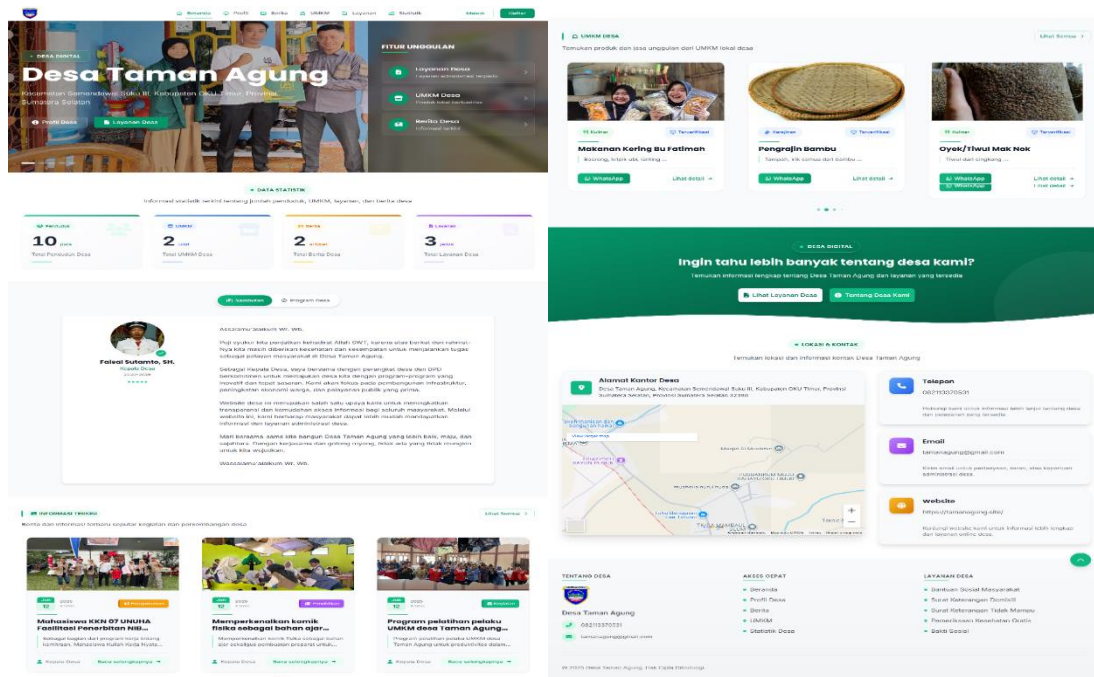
Beranda Profil Berita UMKM Layanan Statistik Masuk Daftar

DESA DIGITAL

Desa Taman Agung

Kecamatan Semendawai Suku III, Kabupaten OKU Timur, Provinsi Sumatera Selatan

Profil Desa Layanan Desa

FITUR UNGGULAN

Layanan Desa
Layanan administrasi terpadu

UMKM Desa
Produk lokal berkualitas

Berita Desa
Informasi terkini

DATA STATISTIK

Informasi statistik terkini tentang jumlah penduduk, UMKM, layanan, dan berita desa

| Penduduk | UMKM | Berita | Layanan |
|---|---|---|---|
| 10 jiwa | 2 unit | 2 artikel | 3 jenis |
| Total Penduduk Desa | Total UMKM Desa | Total Berita Desa | Total Layanan Desa |

Sambutan Program Desa

Faisal Sutamto, SH.
Kepala Desa
2020-2026

Assalamu'alaikum Wr. Wb.

Puji syukur kita panjatkan kehadirat Allah SWT, karena atas berkat dan rahmat-Nya kita masih diberikan kesehatan dan kesempatan untuk menjalankan tugas sebagai pelayan masyarakat di Desa Taman Agung.

Sebagai Kepala Desa, saya bersama dengan perangkat desa dan BPD berkomitmen untuk membangun desa kita dengan program-program yang inovatif dan tepat sasaran. Kami akan fokus pada pembangunan infrastruktur, peningkatan ekonomi warga, dan pelayanan publik yang prima.

Website desa ini merupakan salah satu upaya kami untuk meningkatkan transparansi dan kemudahan akses informasi bagi seluruh masyarakat. Melalui website ini, kami harap masyarakat dapat lebih mudah mendapatkan informasi dan layanan administrasi desa.

Mari bersama-sama kita bangun Desa Taman Agung yang lebih baik, maju, dan sejahtera. Dengan kerjasama dan gotong royong, tidak ada yang tidak mungkin untuk kita wujudkan.

Wassalamu'alaikum Wr. Wb.

INFORMASI TERKINI

Berita dan informasi terbaru seputar kegiatan dan perkembangan desa

Lihat Semua

JUN 12 2025 Pengumuman
Mahasiswa KKN 07 UNUHA Fasilitasi Penerbitan NIB...
Sebagai bagian dari program kerja bidang kemitraan, Mahasiswa Kuliah Kerja Nyata...
Kepala Desa Baca selengkapnya

JUN 12 2025 Pendidikan
Memperkenalkan komik fisika sebagai bahan ajar...
Memperkenalkan komik fisika sebagai bahan ajar sekaligus pembuatan proyek sains...
Kepala Desa Baca selengkapnya

JUN 12 2025 Kegiatan
Program pelatihan pelaku UMKM desa Taman Agung...
Program pelatihan pelaku UMKM desa Taman Agung untuk meningkatkan produktifitas dalam...
Kepala Desa Baca selengkapnya

UMKM DESA

Temukan produk dan jasa unggulan dari UMKM lokal desa

Lihat Semua

Kuliner Terverifikasi
Makanan Kering Bu Fatimah
Rosning, kripik ubi, lanting ...
WhatsApp Lihat detail

Kerajinan Terverifikasi
Pengrajin Bambu
Tampah, irik sumpa dari bambu ...
WhatsApp Lihat detail

Kuliner Terverifikasi
Oyek/Tiwul Mak Nok
Tiwul dari singkong ...
WhatsApp Lihat detail

DESA DIGITAL

Ingin tahu lebih banyak tentang desa kami?

Temukan informasi lengkap tentang Desa Taman Agung dan layanan yang tersedia

Lihat Layanan Desa Tentang Desa Kami

LOKASI & KONTAK

Temukan lokasi dan informasi kontak Desa Taman Agung

Alamat Kantor Desa
Desa Taman Agung, Kecamatan Semendawai Suku III, Kabupaten OKU Timur, Provinsi Sumatera Selatan, Provinsi Sumatera Selatan 32386

Telepon
082113370531
Hubungi kami untuk informasi lebih lanjut tentang desa dan pelayanan yang tersedia

Email
tamanagung@gmail.com
Kirim email untuk pertanyaan, saran, atau keperluan administrasi desa.

Website
https://tamanagung.site/
Kunjungi website kami untuk informasi lebih lengkap dan layanan online desa.

TENTANG DESA
Desa Taman Agung
082113370531
tamanagung@gmail.com

AKSES CEPAT
Beranda
Profil Desa
Berita
UMKM
Statistik Desa

LAYANAN DESA
Bantuan Sosial Masyarakat
Surat Keterangan Domisili
Surat Keterangan Tidak Mampu
Pemeriksaan Kesehatan Gratis
Bakti Sosial

© 2025 Desa Taman Agung. Hak Cipta Dilindungi.